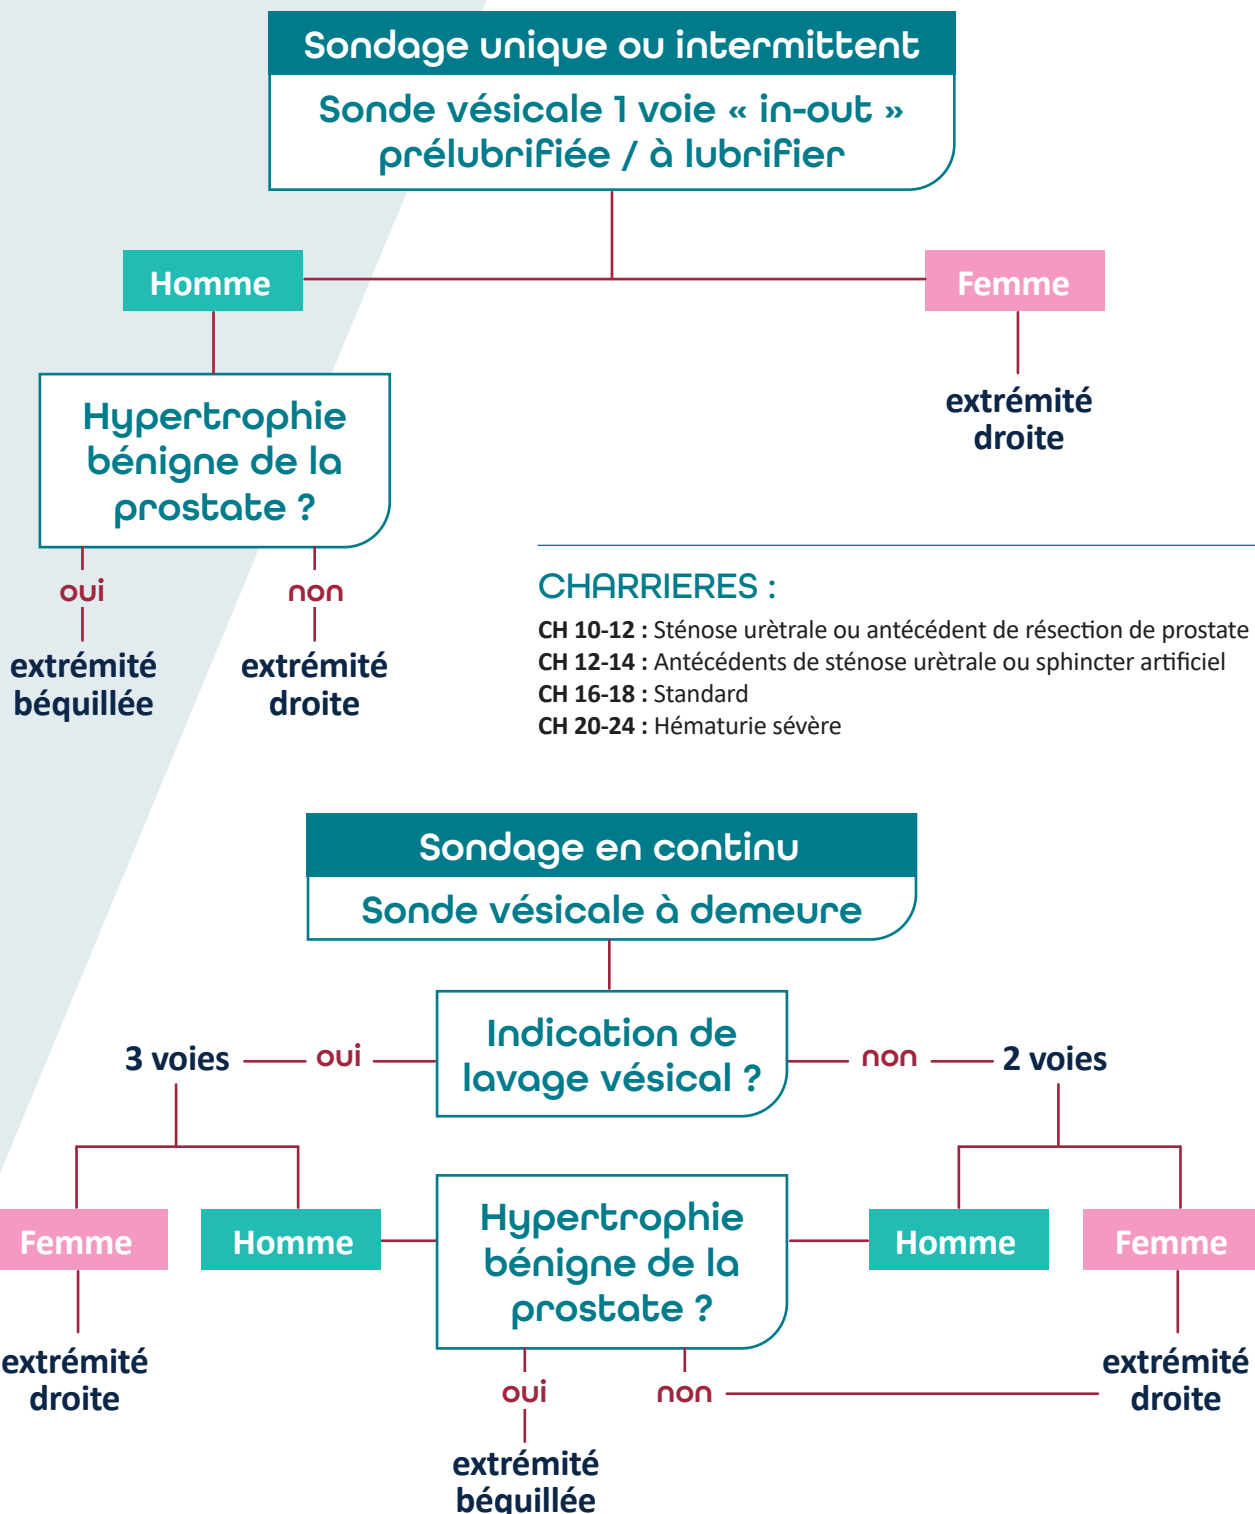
Sondage unique ou intermittent

Sonde vésicale 1 voie « in-out » prélubrifiée / à lubrifier

Homme

Femme

Hypertrophie bénigne de la prostate ?

oui

non

extrémité béquillée

extrémité droite

extrémité droite

CHARRIERES :

**CH 10-12 :** Sténose urètrale ou antécédent de résection de prostate
**CH 12-14 :** Antécédents de sténose urètrale ou sphincter artificiel
**CH 16-18 :** Standard
**CH 20-24 :** Hématurie sévère

Sondage en continu

Sonde vésicale à demeure

3 voies

oui

Indication de lavage vésical ?

non

2 voies

Femme

Homme

Hypertrophie bénigne de la prostate ?

Homme

Femme

extrémité droite

oui

non

extrémité droite

extrémité béquillée